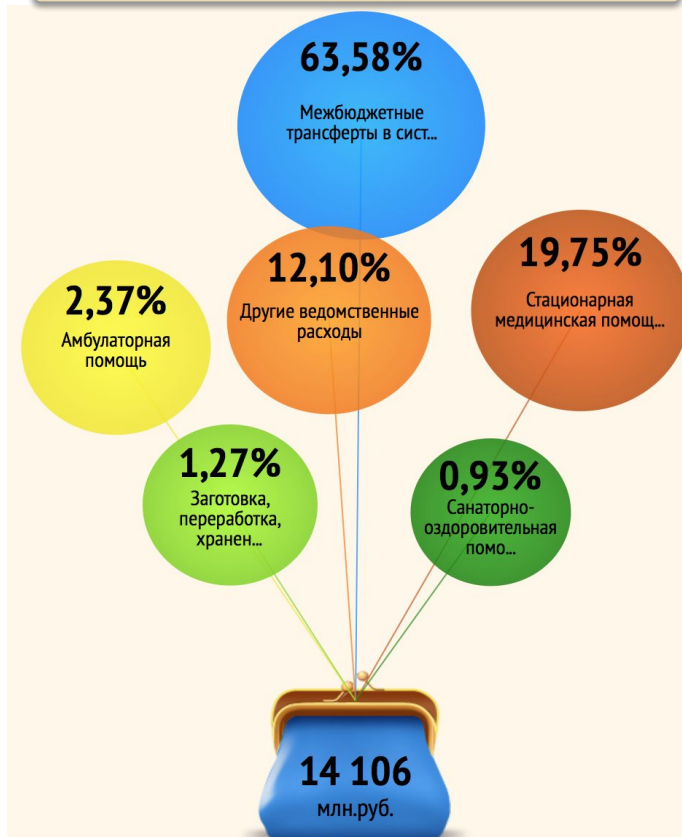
63,58%
Межбюджетные трансферты в сист...

12,10%
Другие ведомственные расходы

19,75%
Стационарная медицинская помощ...

2,37%
Амбулаторная помощь

1,27%
Заготовка, переработка, хранен...

0,93%
Санаторно-оздоровительная помо...

14 106
млн.руб.